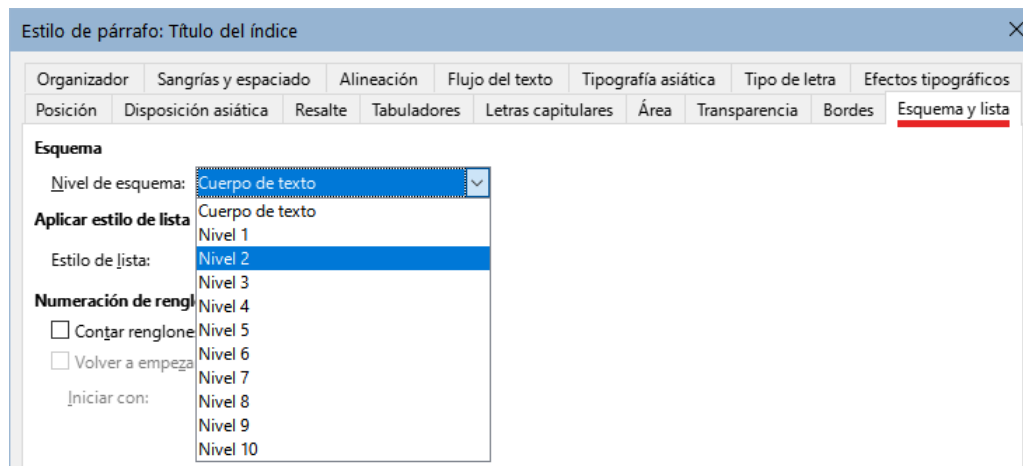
Estilo de párrafo: Título del índice

Organizador | Sangrías y espaciado | Alineación | Flujo del texto | Tipografía asiática | Tipo de letra | Efectos tipográficos
Posición | Disposición asiática | Resalte | Tabuladores | Letras capitulares | Área | Transparencia | Bordes | Esquema y lista

Esquema

Nivel de esquema: Cuerpo de texto

Cuerpo de texto
Nivel 1
Nivel 2
Nivel 3
Nivel 4
Nivel 5
Nivel 6
Nivel 7
Nivel 8
Nivel 9
Nivel 10

Aplicar estilo de lista

Estilo de lista:

Numeración de rengl

Contar renglone

Volver a empeza

Iniciar con: